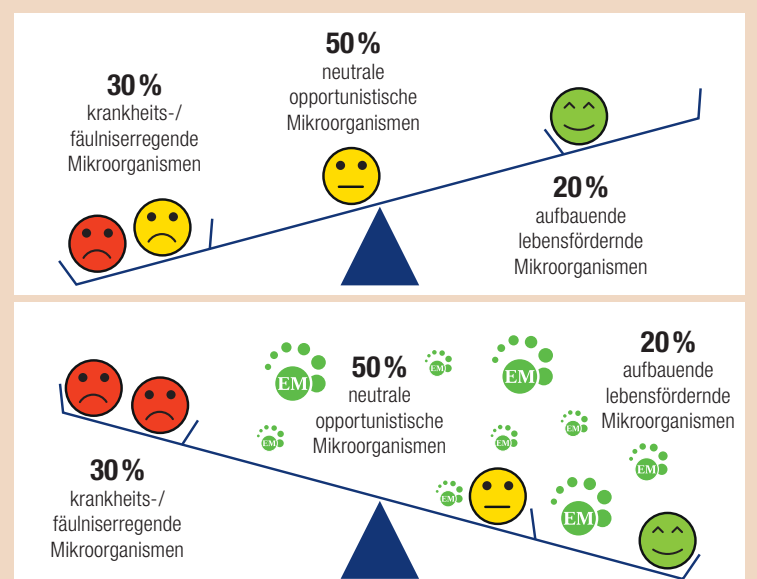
50 %
neutrale
opportunistische
Mikroorganismen

30 %
krankheits-/
fäulniserregende
Mikroorganismen

20 %
aufbauende
lebensfördernde
Mikroorganismen

50 %
neutrale
opportunistische
Mikroorganismen

20 %
aufbauende
lebensfördernde
Mikroorganismen

EM EM EM EM EM EM EM EM EM

30 %
krankheits-/
fäulniserregende
Mikroorganismen